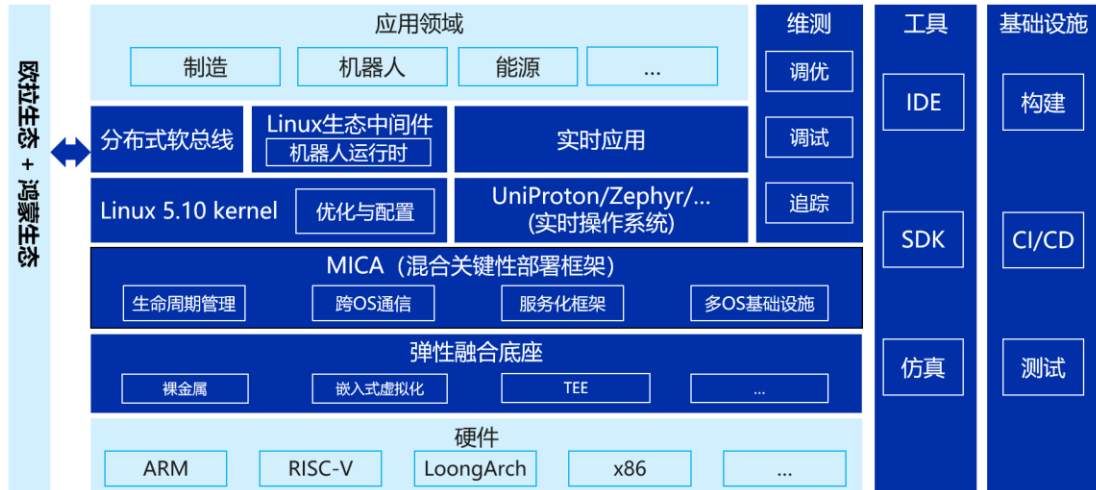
欧拉生态 + 鸿蒙生态

应用领域

制造
机器人
能源
...

分布式软总线
Linux生态中间件
机器人运行时
实时应用

Linux 5.10 kernel
优化与配置
UniProton/Zephyr/...
(实时操作系统)

MICA（混合关键性部署框架）

生命周期管理
跨OS通信
服务化框架
多OS基础设施

弹性融合底座

裸金属
嵌入式虚拟化
TEE
...

硬件

ARM
RISC-V
LoongArch
x86
...

维测

调优
调试
追踪

工具

IDE
SDK
仿真

基础设施

构建
CI/CD
测试